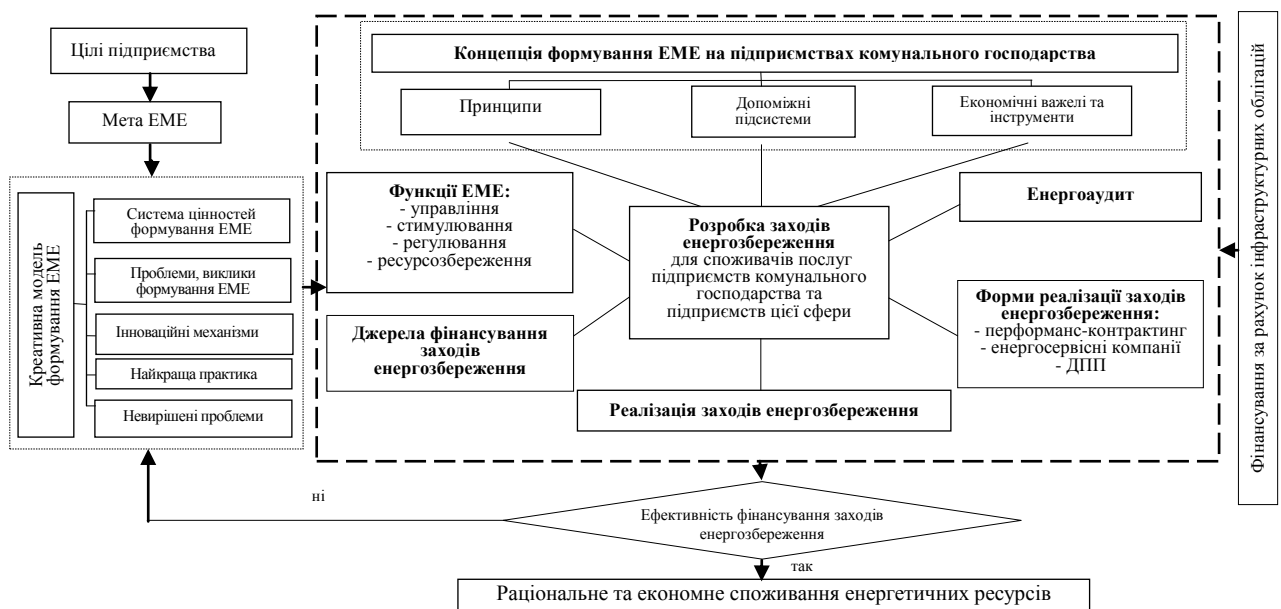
Цілі підприємства

Мета ЕМЕ

Креативна модель формування ЕМЕ

Система цінностей формування ЕМЕ

Проблеми, виклики формування ЕМЕ

Інноваційні механізми

Найкраща практика

Невирішені проблеми

Концепція формування ЕМЕ на підприємствах комунального господарства

Принципи

Допоміжні підсистеми

Економічні важелі та інструменти

**Функції ЕМЕ:**
- управління
- стимулювання
- регулювання
- ресурсозбереження

**Розробка заходів енергозбереження** для споживачів послуг підприємств комунального господарства та підприємств цієї сфери

**Енергоаудит**

**Джерела фінансування заходів енергозбереження**

**Форми реалізації заходів енергозбереження:**
- перформанс-контрактинг
- енергосервісні компанії
- ДПП

**Реалізація заходів енергозбереження**

Фінансування за рахунок інфраструктурних облігацій

ні

Ефективність фінансування заходів енергозбереження

так

Раціональне та економне споживання енергетичних ресурсів